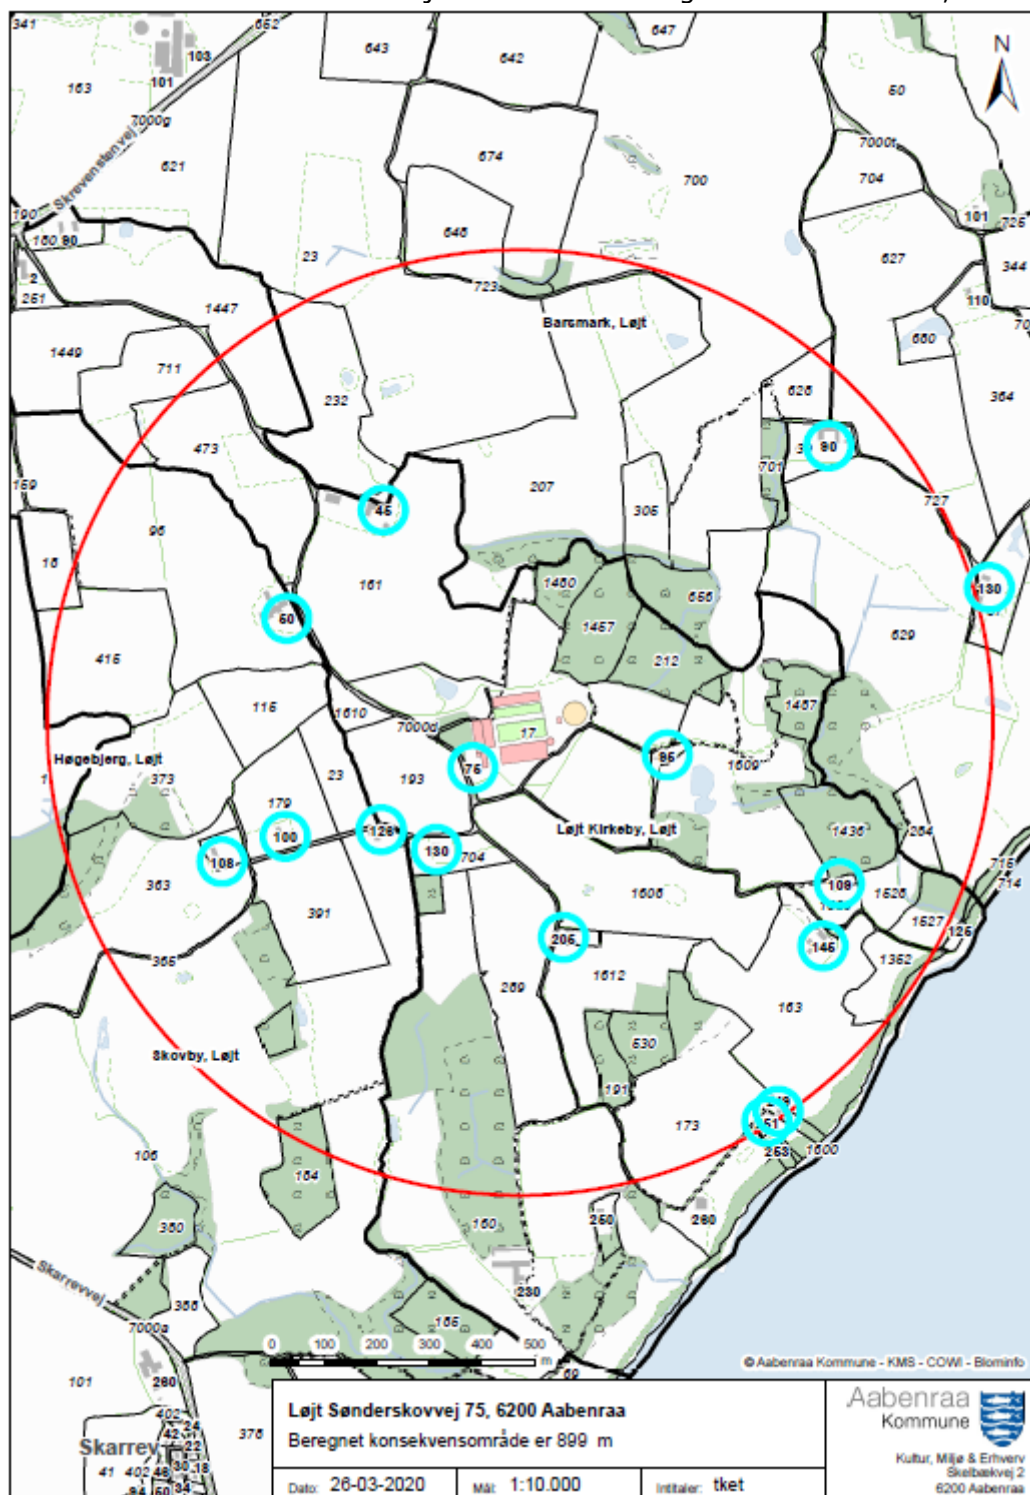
341 652 643 642 647 N
163 101 103 60
Skrevensensvej 7000g 7000f
621 674 700 704
190 101 725
160 80 646 627 344
2 23 723
251 110 70
1447 Barsmark, Løjt
1449 680
711 626
232 364
90
473 701 3
727
159 45 207 306
96
16 130
161 1460 656
60 1457 629
416 212
1457
116 1610
7000d 17
Høgebjerg, Løjt 76 95 1609
373 23
193
179 Løjt Kirkeby, Løjt 1436 264
108 100 126 130 704 715
108 714
363 1606 1626
391 1627 126
206 146
365 1362
1612
269 163
530
Skovby, Løjt
191
173 51
253 1600
106
164
380 160 250 260
Skarrevej
230
366
7000a 186
0 100 200 300 400 500 m 69
© Aabenraa Kommune - KMS - COWI - Biominfo
101 280
402
376 24
Skarrev 42 22
41 402 48 30 18
94 60 34
Løjt Sønderskovvej 75, 6200 Aabenraa
Beregnet konsekvensområde er 899 m
Dato: 26-03-2020
Mål: 1:10.000
Initialer: tket
Aabenraa Kommune
Kultur, Miljø & Erhverv
Skelbækvej 2
6200 Aabenraa